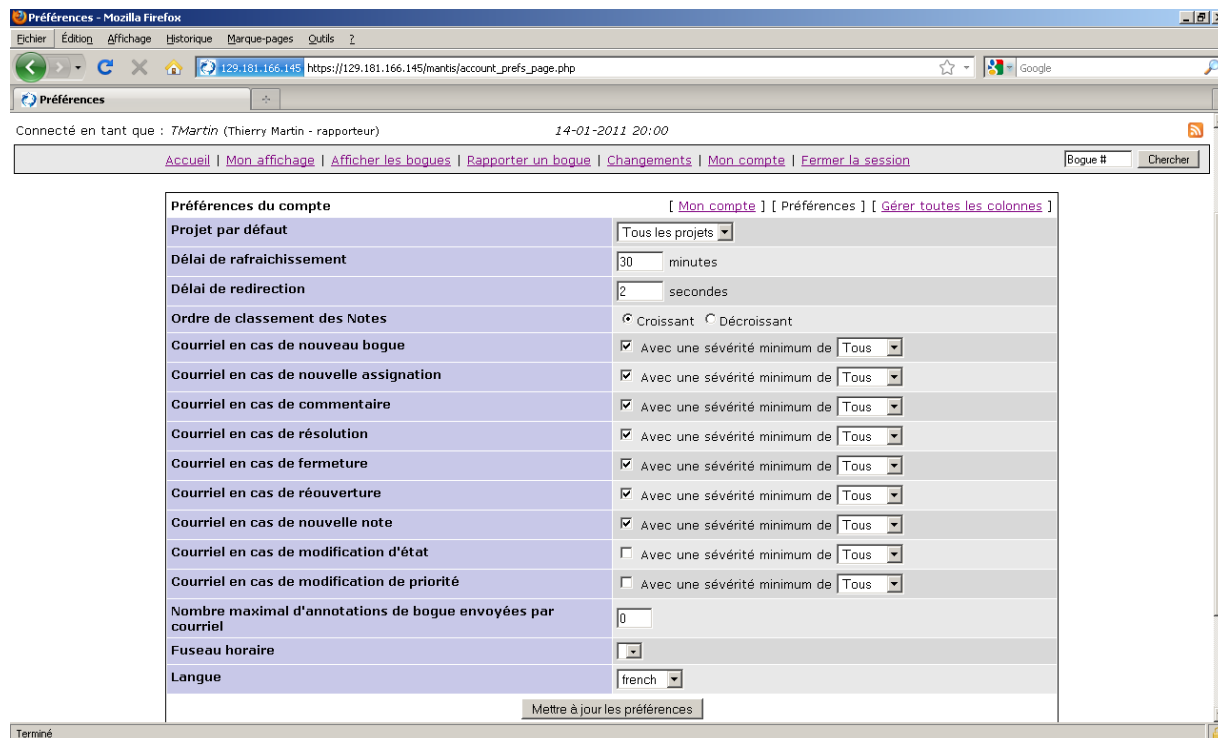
Préférences - Mozilla Firefox

Fichier Édition Affichage Historique Marque-pages Outils ?

129.181.166.145 https://129.181.166.145/mantis/account_prefs_page.php

Google

Préférences

Connecté en tant que : TMartin (Thierry Martin - rapporteur) 14-01-2011 20:00

Accueil | Mon affichage | Afficher les bogues | Rapporter un bogue | Changements | Mon compte | Fermer la session

Bogue # Chercher

| Préférences du compte | [ Mon compte ] [ Préférences ] [ Gérer toutes les colonnes ] |
|---|---|
| Projet par défaut | Tous les projets |
| Délai de rafraichissement | 30 minutes |
| Délai de redirection | 2 secondes |
| Ordre de classement des Notes | Croissant Décroissant |
| Courriel en cas de nouveau bogue | Avec une sévérité minimum de Tous |
| Courriel en cas de nouvelle assignation | Avec une sévérité minimum de Tous |
| Courriel en cas de commentaire | Avec une sévérité minimum de Tous |
| Courriel en cas de résolution | Avec une sévérité minimum de Tous |
| Courriel en cas de fermeture | Avec une sévérité minimum de Tous |
| Courriel en cas de réouverture | Avec une sévérité minimum de Tous |
| Courriel en cas de nouvelle note | Avec une sévérité minimum de Tous |
| Courriel en cas de modification d'état | Avec une sévérité minimum de Tous |
| Courriel en cas de modification de priorité | Avec une sévérité minimum de Tous |
| Nombre maximal d'annotations de bogue envoyées par courriel | 0 |
| Fuseau horaire | |
| Langue | french |

Mettre à jour les préférences

Terminé